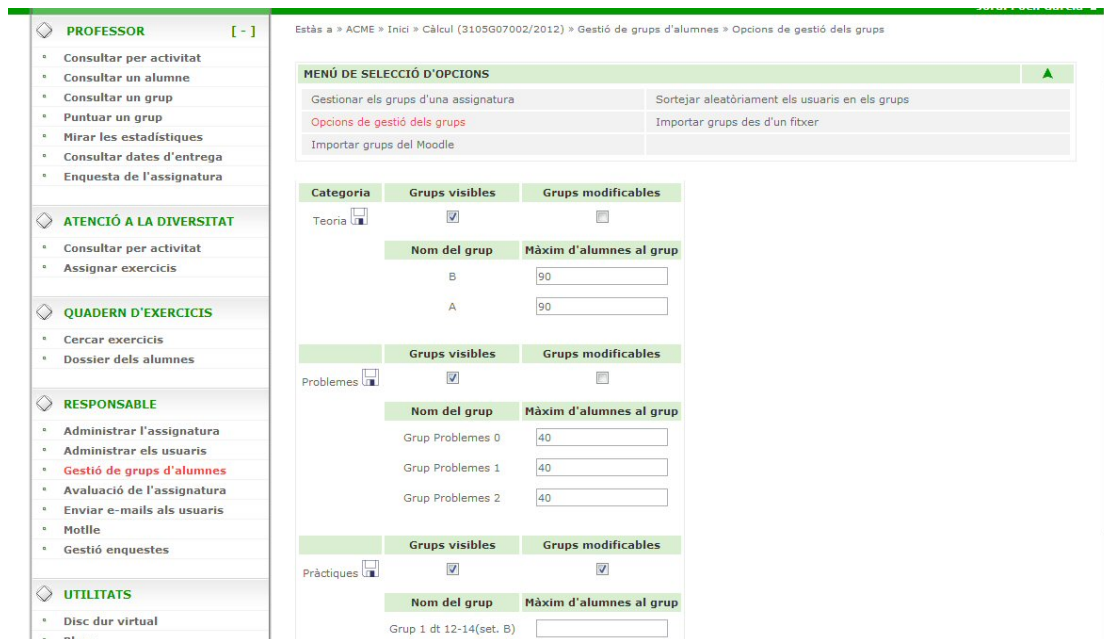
PROFESSOR [ - ]

Consultar per activitat
Consultar un alumne
Consultar un grup
Puntuar un grup
Mirar les estadístiques
Consultar dates d'entrega
Enquesta de l'assignatura

ATENCIÓ A LA DIVERSITAT

Consultar per activitat
Assignar exercicis

QUADERN D'EXERCICIS

Cercar exercicis
Dossier dels alumnes

RESPONSABLE

Administrar l'assignatura
Administrar els usuaris
Gestió de grups d'alumnes
Avaluació de l'assignatura
Enviar e-mails als usuaris
Motlle
Gestió enquestes

UTILITATS

Disc dur virtual

Estàs a » ACME » Inici » Càlcul (3105G07002/2012) » Gestió de grups d'alumnes » Opcions de gestió dels grups

MENÚ DE SELECCIÓ D'OPCIONS

| Gestionar els grups d'una assignatura | Sortejar aleatòriament els usuaris en els grups |
|---|---|
| Opcions de gestió dels grups | Importar grups des d'un fitxer |
| Importar grups del Moodle | |

| Categoria | Grups visibles | Grups modificables |
|---|---|---|
| Teoria | ☑ | ☐ |

| Nom del grup | Màxim d'alumnes al grup |
|---|---|
| B | 90 |
| A | 90 |

| | Grups visibles | Grups modificables |
|---|---|---|
| Problemes | ☑ | ☐ |

| Nom del grup | Màxim d'alumnes al grup |
|---|---|
| Grup Problemes 0 | 40 |
| Grup Problemes 1 | 40 |
| Grup Problemes 2 | 40 |

| | Grups visibles | Grups modificables |
|---|---|---|
| Pràctiques | ☑ | ☑ |

| Nom del grup | Màxim d'alumnes al grup |
|---|---|
| Grup 1 dt 12-14(set. B) | |